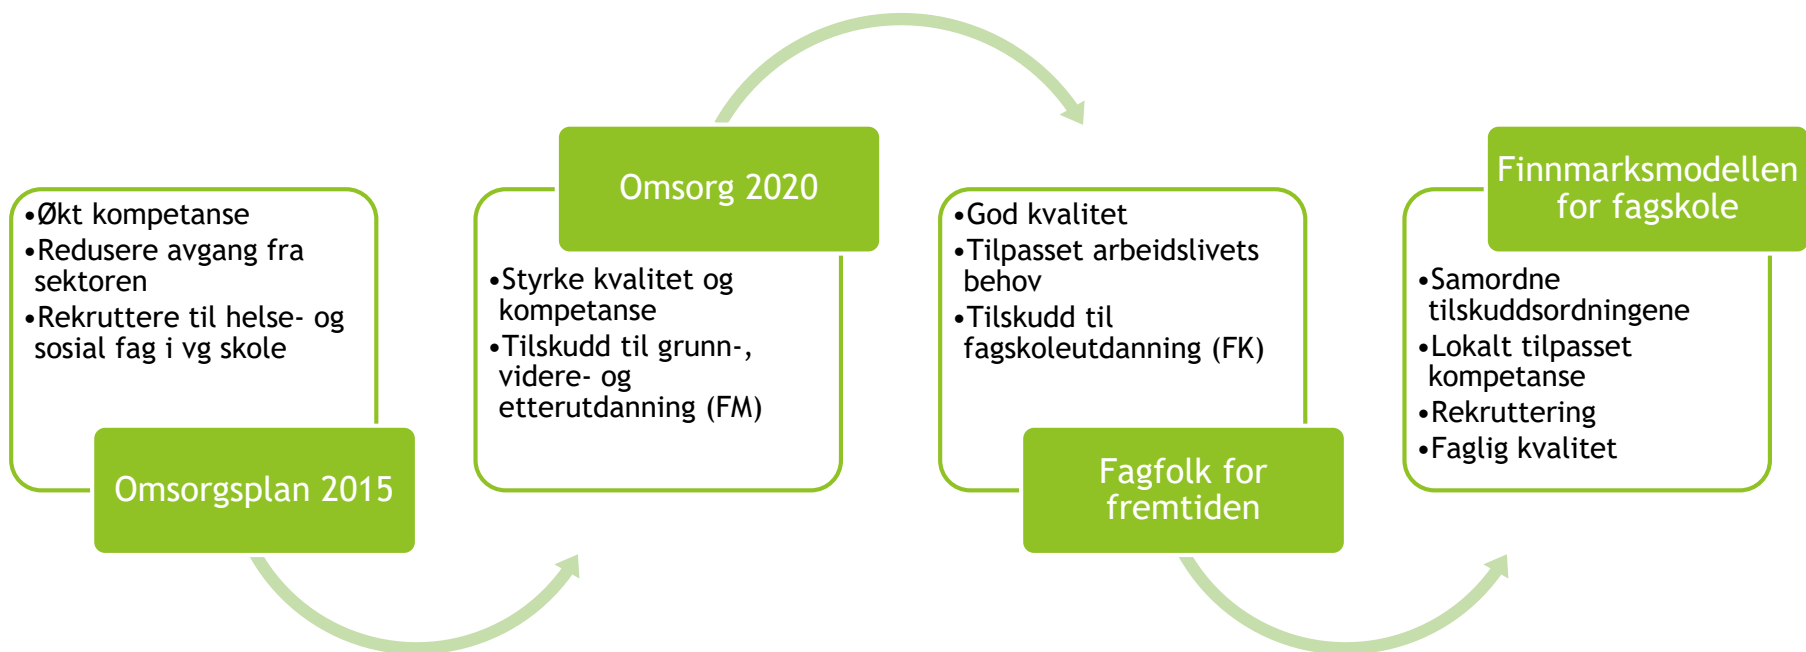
•Økt kompetanse
•Redusere avgang fra sektoren
•Rekruttere til helse- og sosial fag i vg skole

Omsorgsplan 2015

Omsorg 2020

•Styrke kvalitet og kompetanse
•Tilskudd til grunn-, videre- og etterutdanning (FM)

•God kvalitet
•Tilpasset arbeidslivets behov
•Tilskudd til fagskoleutdanning (FK)

Fagfolk for fremtiden

Finnmarksmodellen for fagskole

•Samordne tilskuddsordningene
•Lokalt tilpasset kompetanse
•Rekruttering
•Faglig kvalitet